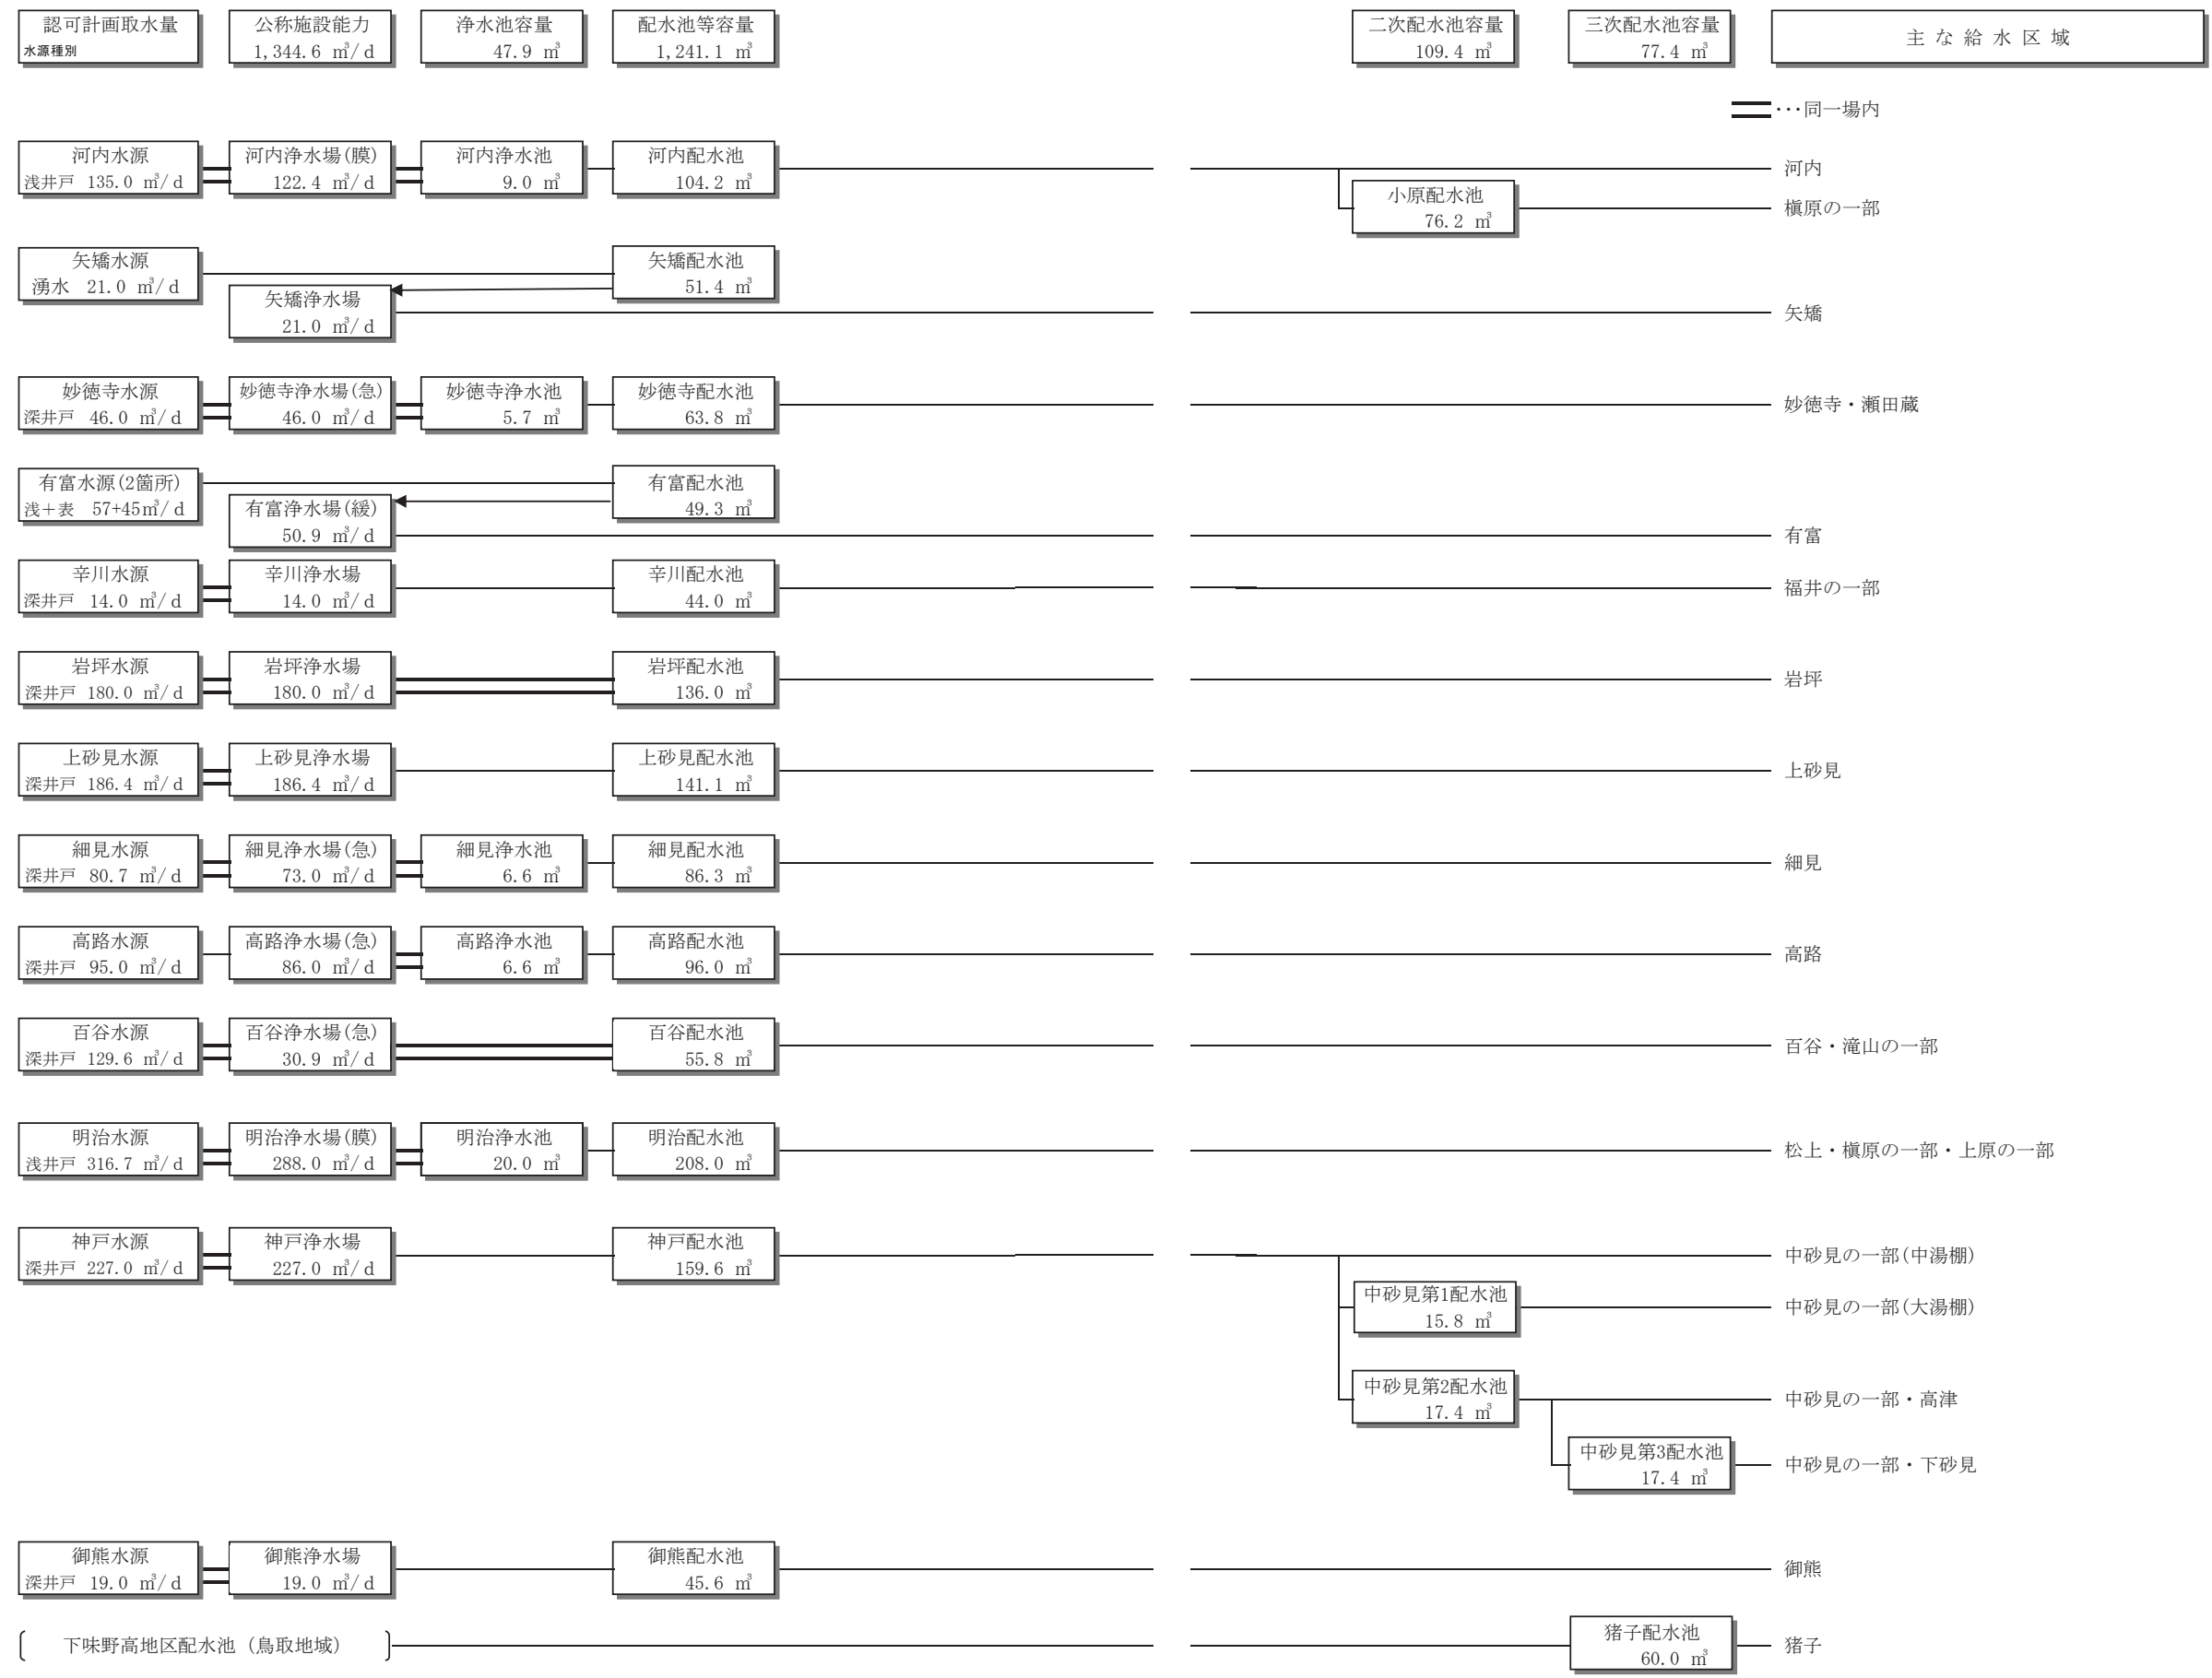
認可計画取水量
水源種別

公称施設能力
1,344.6 ㎥/d

浄水池容量
47.9 ㎥

配水池等容量
1,241.1 ㎥

二次配水池容量
109.4 ㎥

三次配水池容量
77.4 ㎥

主 な 給 水 区 域

・・・同一場内

河内水源
浅井戸 135.0 ㎥/d

河内浄水場(膜)
122.4 ㎥/d

河内浄水池
9.0 ㎥

河内配水池
104.2 ㎥

河内

小原配水池
76.2 ㎥

槇原の一部

矢矯水源
湧水 21.0 ㎥/d

矢矯配水池
51.4 ㎥

矢矯浄水場
21.0 ㎥/d

矢矯

妙徳寺水源
深井戸 46.0 ㎥/d

妙徳寺浄水場(急)
46.0 ㎥/d

妙徳寺浄水池
5.7 ㎥

妙徳寺配水池
63.8 ㎥

妙徳寺・瀬田蔵

有富水源(2箇所)
浅+表 57+45㎥/d

有富配水池
49.3 ㎥

有富浄水場(緩)
50.9 ㎥/d

有富

辛川水源
深井戸 14.0 ㎥/d

辛川浄水場
14.0 ㎥/d

辛川配水池
44.0 ㎥

福井の一部

岩坪水源
深井戸 180.0 ㎥/d

岩坪浄水場
180.0 ㎥/d

岩坪配水池
136.0 ㎥

岩坪

上砂見水源
深井戸 186.4 ㎥/d

上砂見浄水場
186.4 ㎥/d

上砂見配水池
141.1 ㎥

上砂見

細見水源
深井戸 80.7 ㎥/d

細見浄水場(急)
73.0 ㎥/d

細見浄水池
6.6 ㎥

細見配水池
86.3 ㎥

細見

高路水源
深井戸 95.0 ㎥/d

高路浄水場(急)
86.0 ㎥/d

高路浄水池
6.6 ㎥

高路配水池
96.0 ㎥

高路

百谷水源
深井戸 129.6 ㎥/d

百谷浄水場(急)
30.9 ㎥/d

百谷配水池
55.8 ㎥

百谷・滝山の一部

明治水源
浅井戸 316.7 ㎥/d

明治浄水場(膜)
288.0 ㎥/d

明治浄水池
20.0 ㎥

明治配水池
208.0 ㎥

松上・槇原の一部・上原の一部

神戸水源
深井戸 227.0 ㎥/d

神戸浄水場
227.0 ㎥/d

神戸配水池
159.6 ㎥

中砂見の一部(中湯棚)

中砂見第1配水池
15.8 ㎥

中砂見の一部(大湯棚)

中砂見第2配水池
17.4 ㎥

中砂見の一部・高津

中砂見第3配水池
17.4 ㎥

中砂見の一部・下砂見

御熊水源
深井戸 19.0 ㎥/d

御熊浄水場
19.0 ㎥/d

御熊配水池
45.6 ㎥

御熊

下味野高地区配水池（鳥取地域）

猪子配水池
60.0 ㎥

猪子